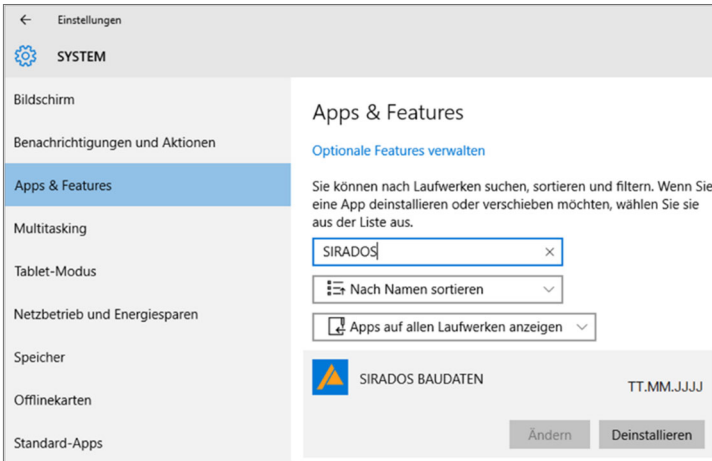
Einstellungen

SYSTEM

Bildschirm

Benachrichtigungen und Aktionen

Apps & Features

Multitasking

Tablet-Modus

Netzbetrieb und Energiesparen

Speicher

Offlinekarten

Standard-Apps

Apps & Features

Optionale Features verwalten

Sie können nach Laufwerken suchen, sortieren und filtern. Wenn Sie eine App deinstallieren oder verschieben möchten, wählen Sie sie aus der Liste aus.

SIRADOS ×

Nach Namen sortieren

Apps auf allen Laufwerken anzeigen

SIRADOS BAUDATEN

TT.MM.JJJJ

Ändern

Deinstallieren